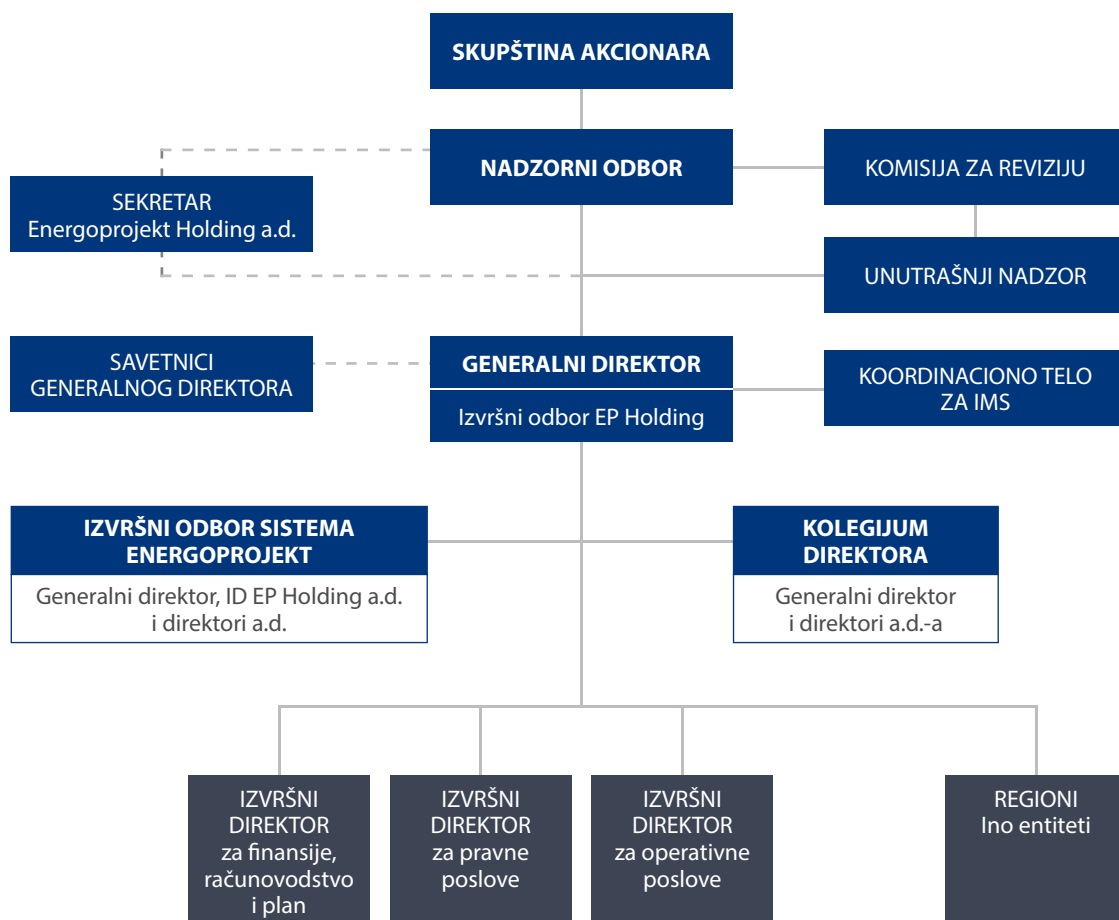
SKUPŠTINA AKCIONARA

NADZORNI ODBOR

KOMISIJA ZA REVIZIJU

SEKRETAR
Energoprojekt Holding a.d.

UNUTRAŠNJI NADZOR

SAVETNICI
GENERALNOG DIREKTORA

GENERALNI DIREKTOR
Izvršni odbor EP Holding

KOORDINACIONO TELO
ZA IMS

IZVRŠNI ODBOR SISTEMA ENERGOPROJEKT
Generalni direktor, ID EP Holding a.d.
i direktori a.d.

KOLEGIJUM DIREKTORA
Generalni direktor
i direktori a.d.-a

IZVRŠNI DIREKTOR
za finansije, računovodstvo i plan

IZVRŠNI DIREKTOR
za pravne poslove

IZVRŠNI DIREKTOR
za operativne poslove

REGIONI
Ino entiteti